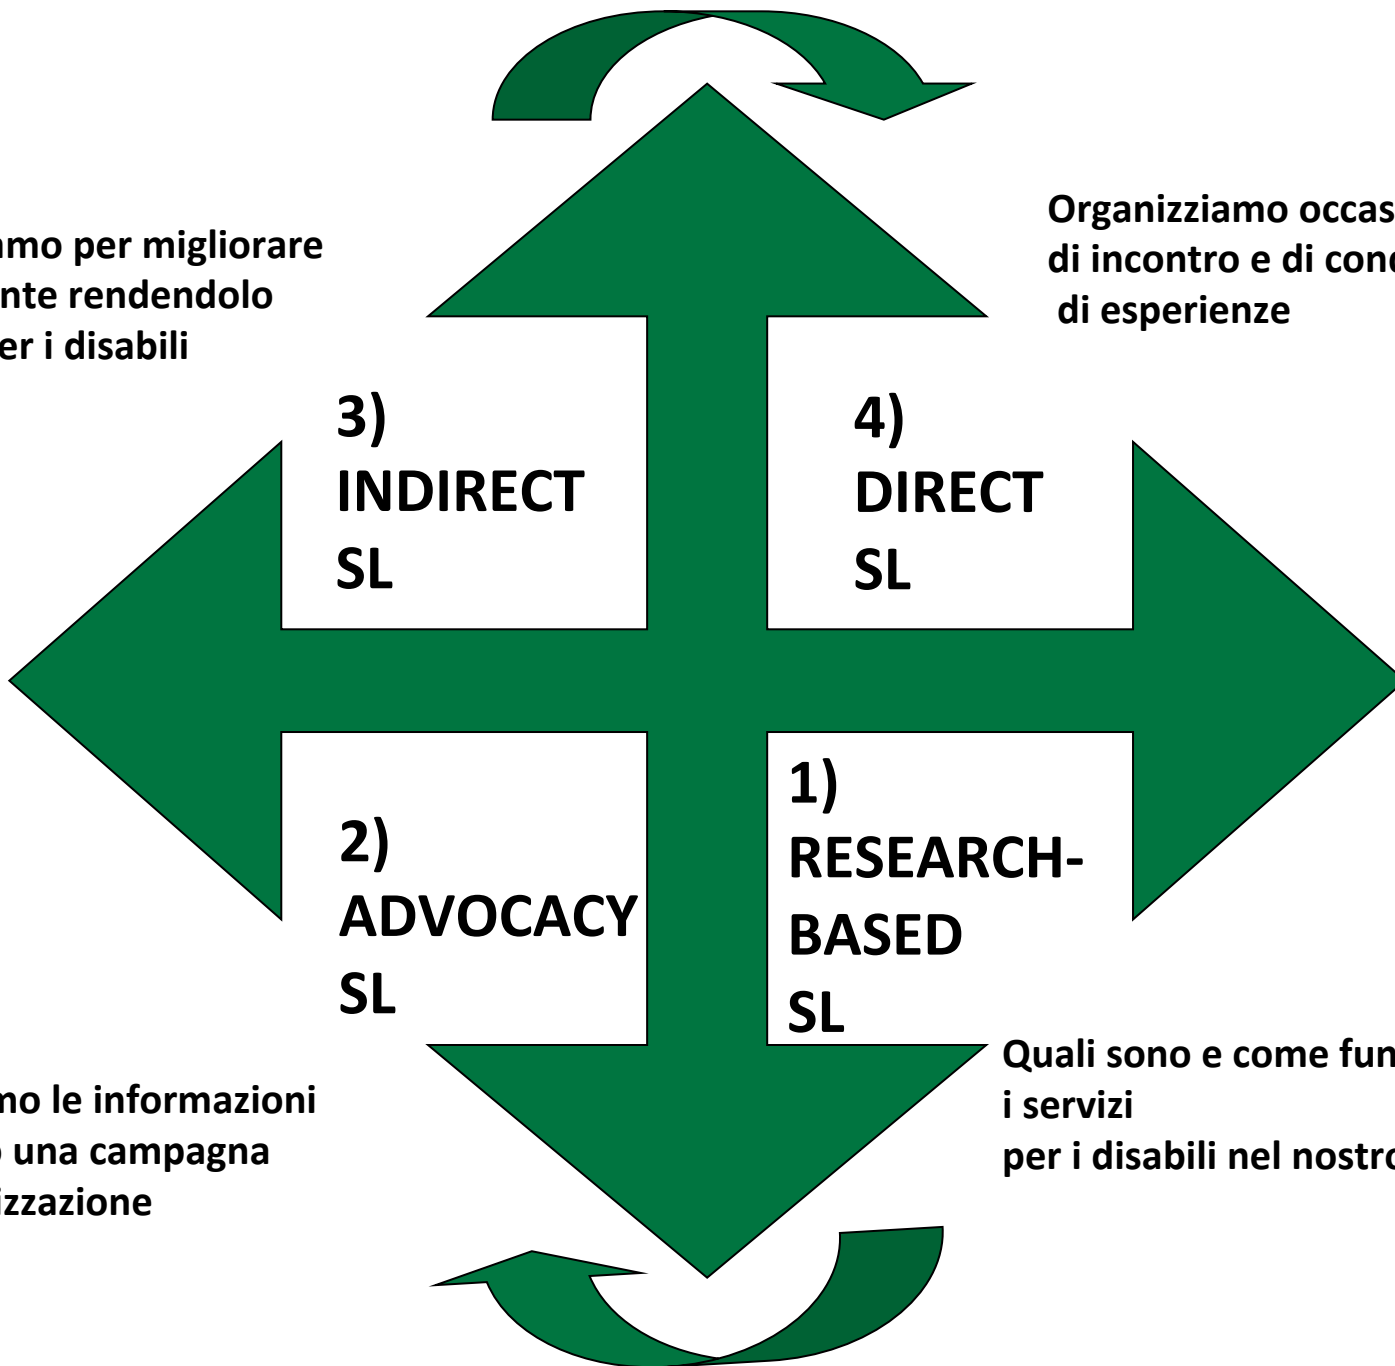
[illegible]mo per migliorare
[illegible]nte rendendolo
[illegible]er i disabili

Organizziamo occas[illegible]
di incontro e di cond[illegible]
di esperienze

3)
INDIRECT
SL

4)
DIRECT
SL

2)
ADVOCACY
SL

1)
RESEARCH-BASED
SL

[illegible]mo le informazioni
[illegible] una campagna
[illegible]izzazione

Quali sono e come fun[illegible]
i servizi
per i disabili nel nostr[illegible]